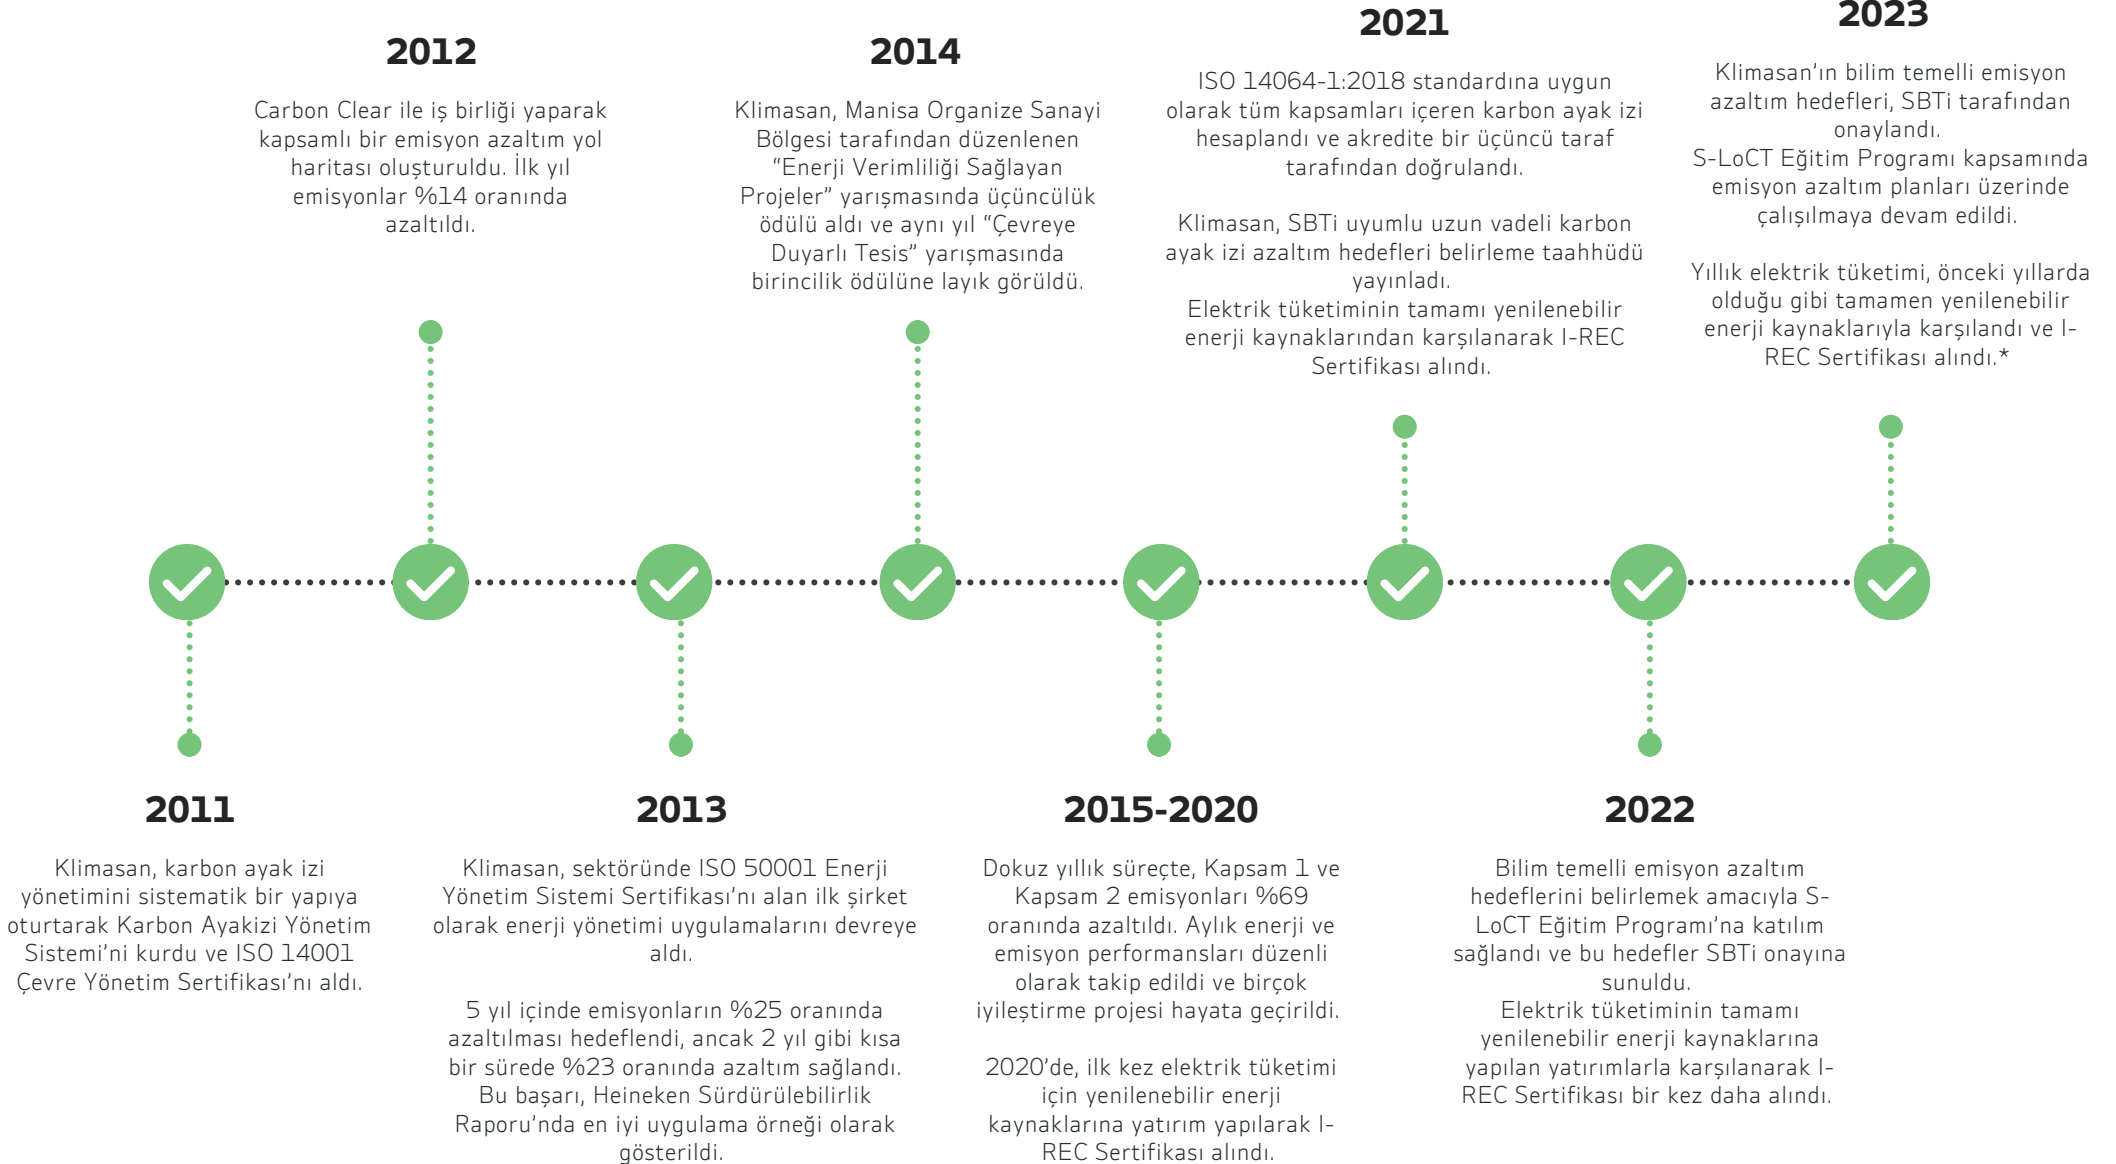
2012

Carbon Clear ile iş birliği yaparak kapsamlı bir emisyon azaltım yol haritası oluşturuldu. İlk yıl emisyonlar %14 oranında azaltıldı.

2014

Klimasan, Manisa Organize Sanayi Bölgesi tarafından düzenlenen "Enerji Verimliliği Sağlayan Projeler" yarışmasında üçüncülük ödülü aldı ve aynı yıl "Çevreye Duyarlı Tesis" yarışmasında birincilik ödülüne layık görüldü.

2021

ISO 14064-1:2018 standardına uygun olarak tüm kapsamları içeren karbon ayak izi hesaplandı ve akredite bir üçüncü taraf tarafından doğrulandı.

Klimasan, SBTi uyumlu uzun vadeli karbon ayak izi azaltım hedefleri belirleme taahhüdü yayınladı.
Elektrik tüketiminin tamamı yenilenebilir enerji kaynaklarından karşılanarak I-REC Sertifikası alındı.

2023

Klimasan'ın bilim temelli emisyon azaltım hedefleri, SBTi tarafından onaylandı.
S-LoCT Eğitim Programı kapsamında emisyon azaltım planları üzerinde çalışılmaya devam edildi.

Yıllık elektrik tüketimi, önceki yıllarda olduğu gibi tamamen yenilenebilir enerji kaynaklarıyla karşılandı ve I-REC Sertifikası alındı.*

2011

Klimasan, karbon ayak izi yönetimini sistematik bir yapıya oturtarak Karbon Ayakizi Yönetim Sistemi'ni kurdu ve ISO 14001 Çevre Yönetim Sertifikası'nı aldı.

2013

Klimasan, sektöründe ISO 50001 Enerji Yönetim Sistemi Sertifikası'nı alan ilk şirket olarak enerji yönetimi uygulamalarını devreye aldı.

5 yıl içinde emisyonların %25 oranında azaltılması hedeflendi, ancak 2 yıl gibi kısa bir sürede %23 oranında azaltım sağlandı. Bu başarı, Heineken Sürdürülebilirlik Raporu'nda en iyi uygulama örneği olarak gösterildi.

2015-2020

Dokuz yıllık süreçte, Kapsam 1 ve Kapsam 2 emisyonları %69 oranında azaltıldı. Aylık enerji ve emisyon performansları düzenli olarak takip edildi ve birçok iyileştirme projesi hayata geçirildi.

2020'de, ilk kez elektrik tüketimi için yenilenebilir enerji kaynaklarına yatırım yapılarak I-REC Sertifikası alındı.

2022

Bilim temelli emisyon azaltım hedeflerini belirlemek amacıyla S-LoCT Eğitim Programı'na katılım sağlandı ve bu hedefler SBTi onayına sunuldu.
Elektrik tüketiminin tamamı yenilenebilir enerji kaynaklarına yapılan yatırımlarla karşılanarak I-REC Sertifikası bir kez daha alındı.